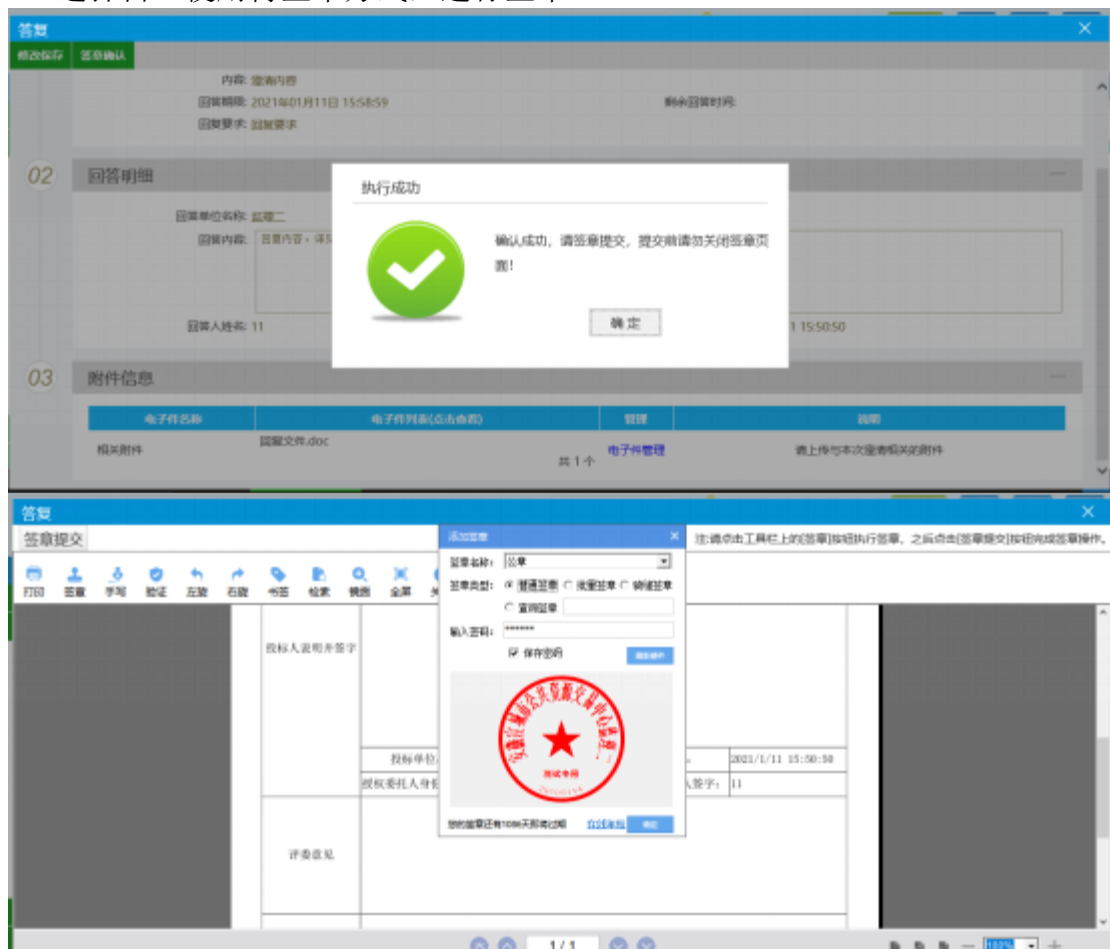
答复

修改保存 签章确认

内容: 澄清内容

回复期限: 2021年01月11日 15:58:59

剩余回复时间:

回复要求: 回复要求

02 回答明细

回答单位名称: 监理二

回复内容: 签章内容，详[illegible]

回复人姓名: 11

1 15:50:50

执行成功

确认成功，请签章提交，提交前请勿关闭签章页面!

确 定

03 附件信息

| 电子件名称 | 电子件列表(点击查看) | 管理 | 说明 |
|---|---|---|---|
| 相关附件 | 回复文件.doc | 电子件管理 | 请上传与本次澄清相关的附件 |

共 1 个

答复

签章提交

注:请点击工具栏上的[签章]按钮执行签章，之后点击[签章提交]按钮完成签章操作。

打印 签章 手写 验证 左旋 右旋 书签 检索 镜面 全屏

添加签章

签章名称: 公章

签章类型: 普通签章 批量签章 骑缝签章

查询签章

输入密码: *******

保存密码

测试专用

您的签章还有1086天即将过期

投标人说明并签字

投标单位

2021/1/11 15:50:50

授权委托人身份

人签字: 11

评委意见

1 / 1